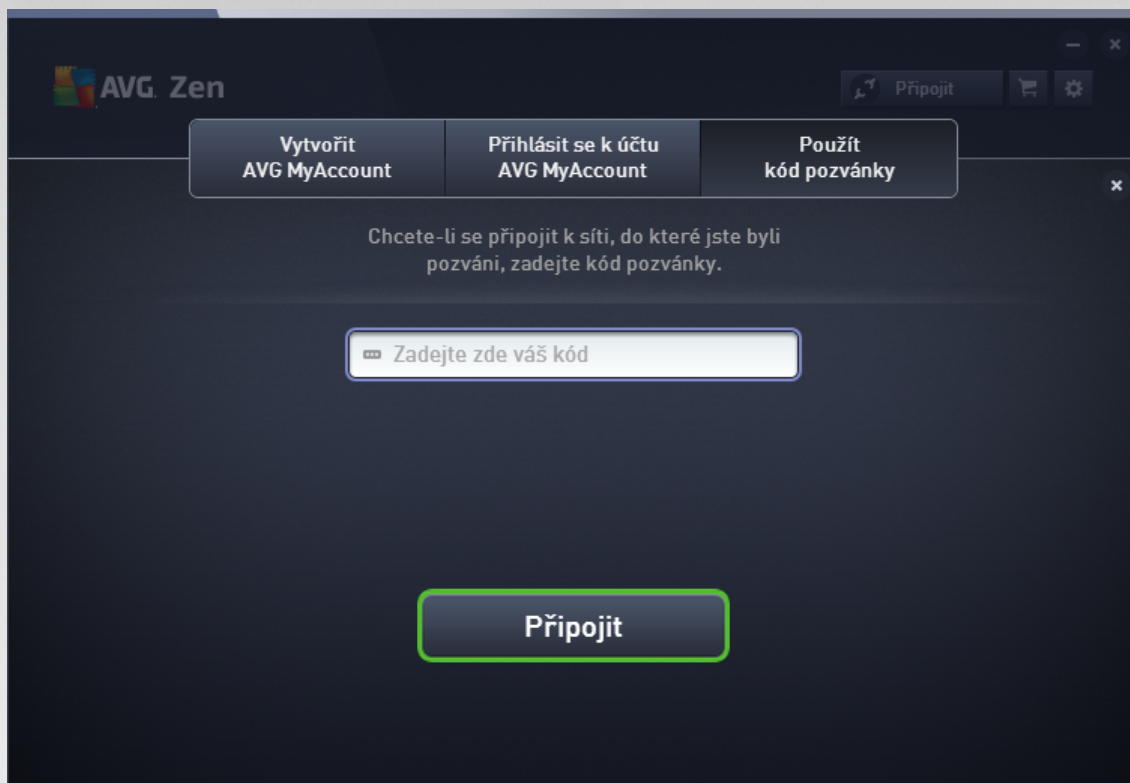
AVG. Zen

Připojit

Vytvořit AVG MyAccount

Přihlásit se k účtu AVG MyAccount

Použít kód pozvánky

Chcete-li se připojit k síti, do které jste byli pozváni, zadejte kód pozvánky.

Zadejte zde váš kód

Připojit